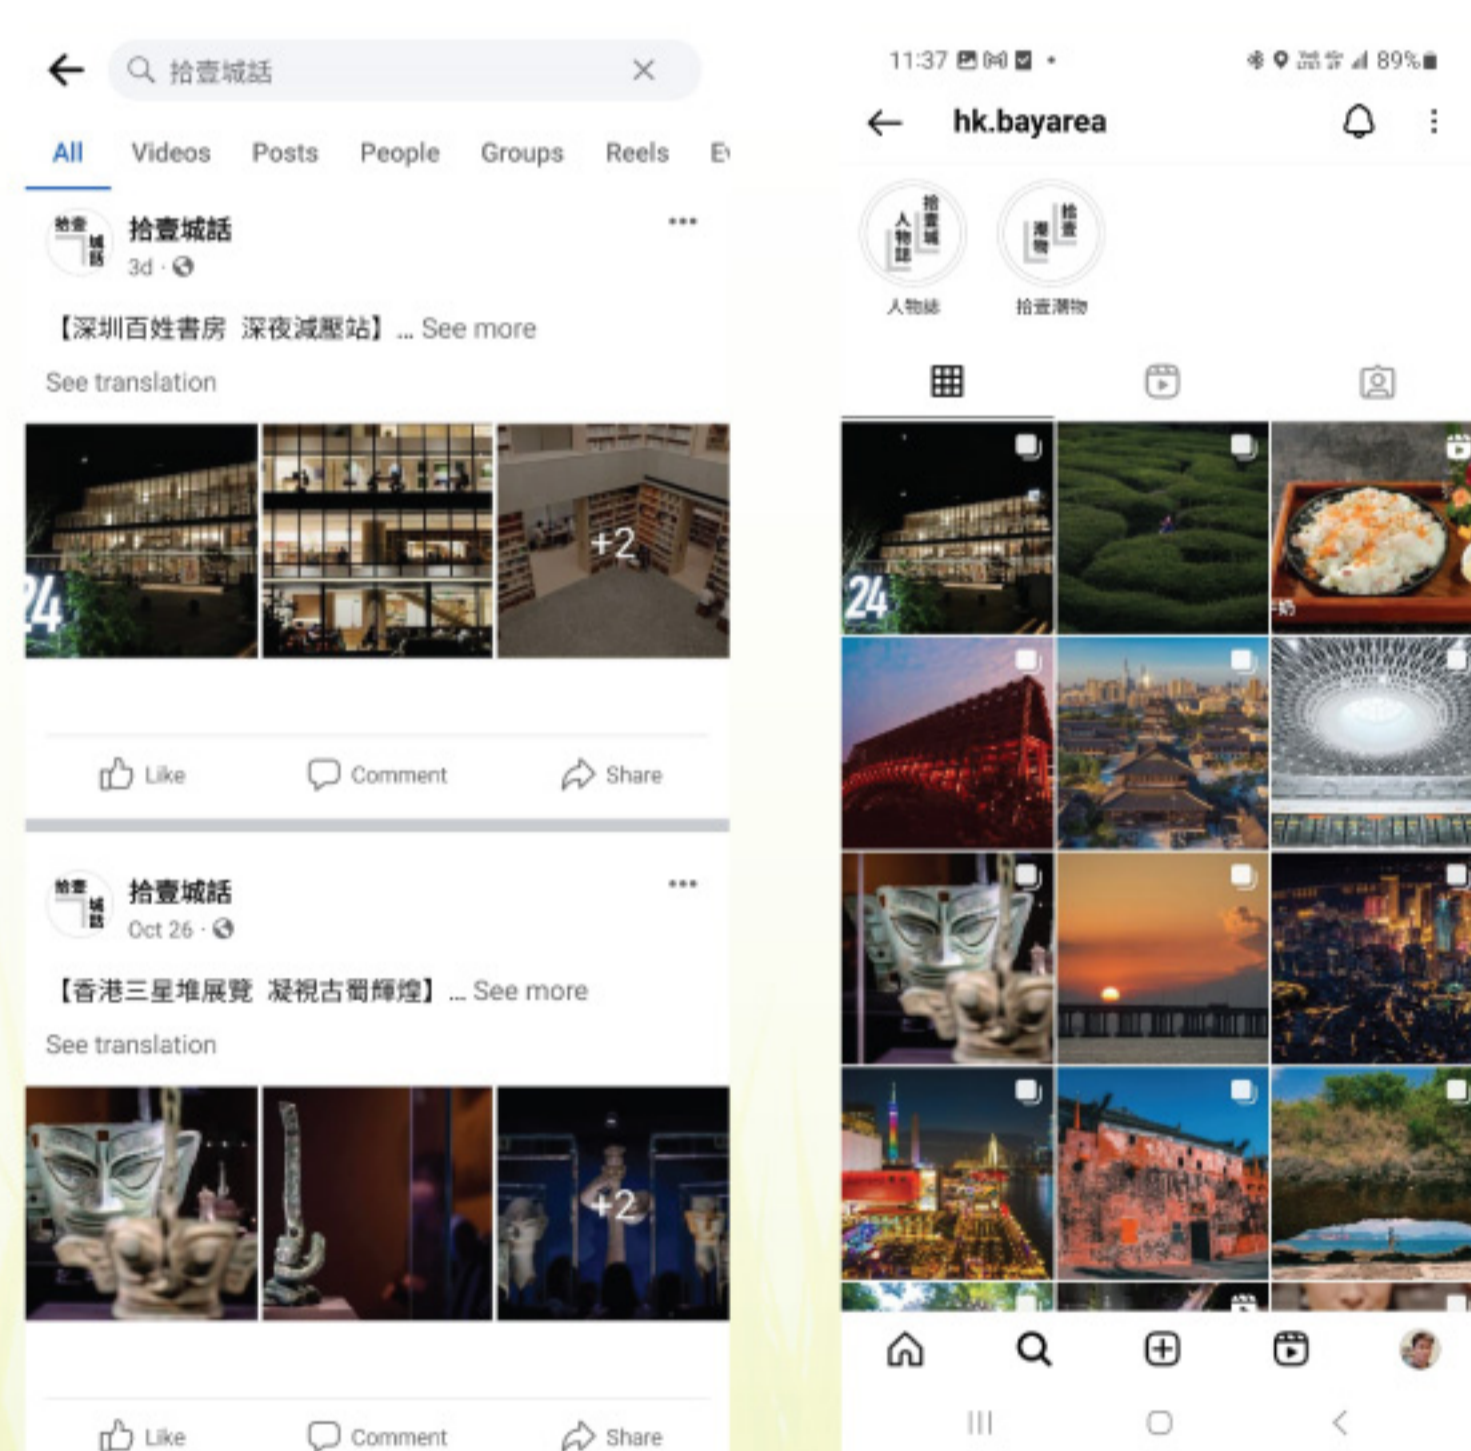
拾壹城話

All Videos Posts People Groups Reels E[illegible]

拾壹城話
3d ·

【深圳百姓書房 深夜減壓站】... See more

See translation

24

+2

Like Comment Share

拾壹城話
Oct 26 ·

【香港三星堆展覽 凝視古蜀輝煌】... See more

See translation

+2

Like Comment Share

11:37 89%

hk.bayarea

人物誌 拾壹潮物

24